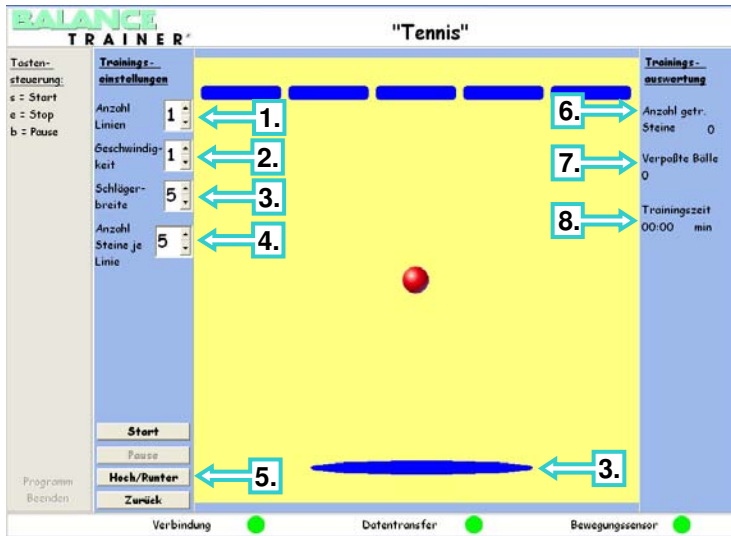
BALANCE
TRAINER

"Tennis"

Tasten-
steuerung:
s = Start
e = Stop
b = Pause

Programm
Beenden

Trainings-
einstellungen

Anzahl
Linien 1

1.

Geschwindig-
keit 1

2.

Schläger-
breite 5

3.

Anzahl
Steine je
Linie 5

4.

Start
Pause
Hoch/Runter
Zurück

5.

3.

6.

7.

8.

Trainings-
auswertung

Anzahl getr.
Steine 0

Verpaßte Bälle
0

Trainingszeit
00:00 min

Verbindung
Datentransfer
Bewegungssensor